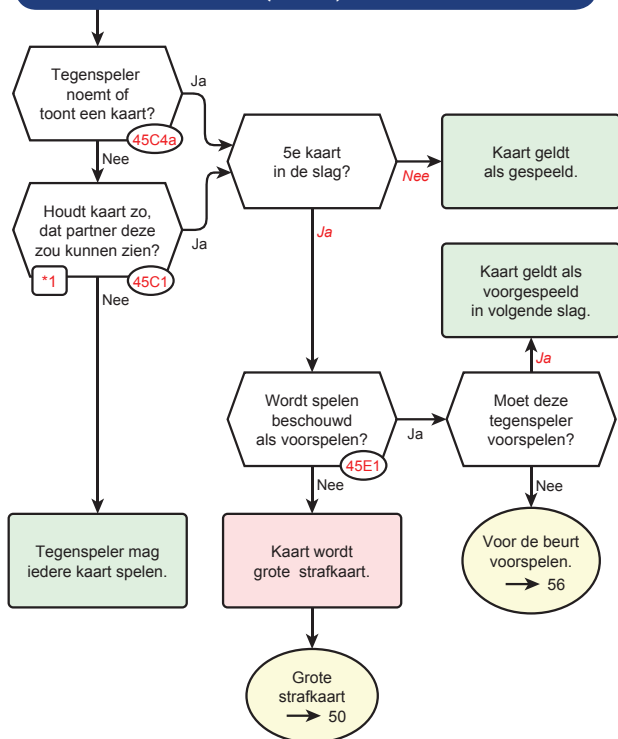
Tegenspeler noemt of toont een kaart?

45C4a

Ja

Nee

Houdt kaart zo, dat partner deze zou kunnen zien?

*1

45C1

Ja

Nee

5e kaart in de slag?

Nee

Kaart geldt als gespeeld.

Ja

Kaart geldt als voorgespeeld in volgende slag.

Ja

Wordt spelen beschouwd als voorspelen?

45E1

Ja

Moet deze tegenspeler voorspelen?

Nee

Nee

Tegenspeler mag iedere kaart spelen.

Kaart wordt grote strafkaart.

Voor de beurt voorspelen. → 56

Grote strafkaart → 50